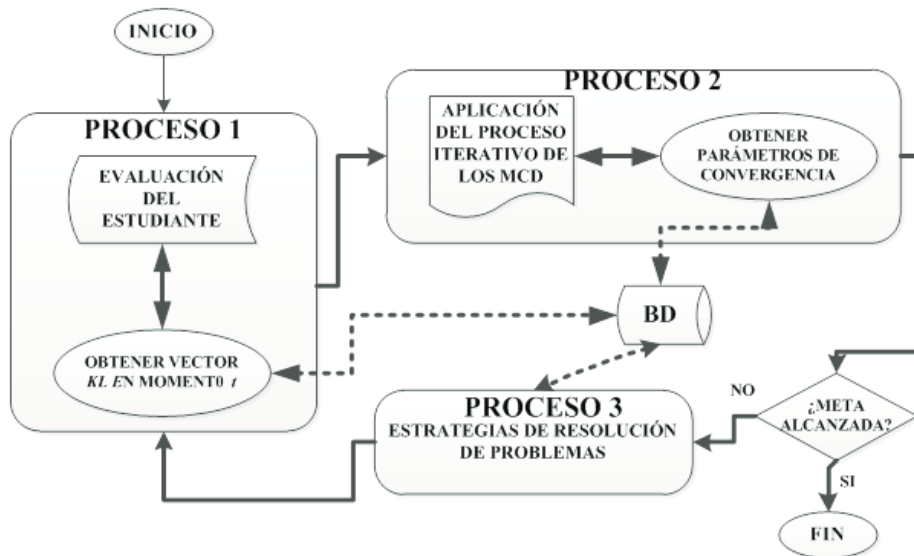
INICIO

PROCESO 1

EVALUACIÓN DEL ESTUDIANTE

OBTENER VECTOR *KL EN* MOMENT0 *t*

PROCESO 2

APLICACIÓN DEL PROCESO ITERATIVO DE LOS MCD

OBTENER PARÁMETROS DE CONVERGENCIA

BD

PROCESO 3

ESTRATEGIAS DE RESOLUCIÓN DE PROBLEMAS

NO

¿META ALCANZADA?

SI

FIN